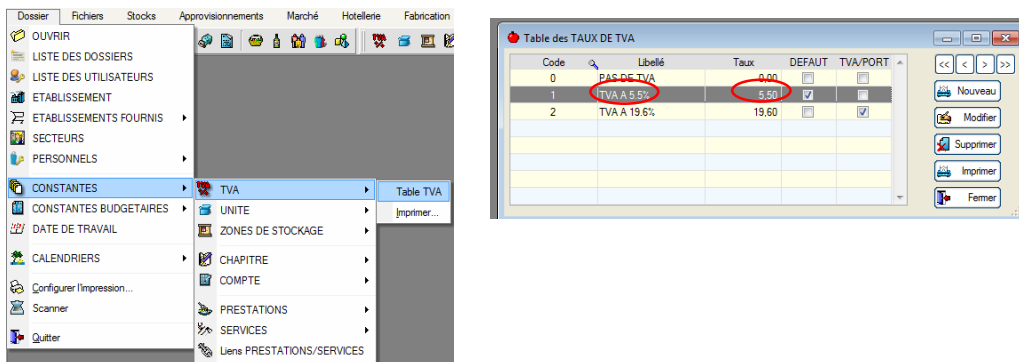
Dossier Fichiers Stocks Approvisionnements Marché Hotellerie Fabrication

OUVRIR
LISTE DES DOSSIERS
LISTE DES UTILISATEURS
ETABLISSEMENT
ETABLISSEMENTS FOURNIS
SECTEURS
PERSONNELS
CONSTANTES
CONSTANTES BUDGETAIRES
DATE DE TRAVAIL
CALENDRIERS
Configurer l'impression...
Scanner
Quitter

TVA
UNITE
ZONES DE STOCKAGE
CHAPITRE
COMPTE
PRESTATIONS
SERVICES
Liens PRESTATIONS/SERVICES

Table TVA
Imprimer...

Table des TAUX DE TVA

| Code | Libellé | Taux | DEFAUT | TVA/PORT |
|---|---|---|---|---|
| 0 | PAS DE TVA | 0,00 | ☐ | ☐ |
| 1 | TVA A 5.5% | 5,50 | ☑ | ☐ |
| 2 | TVA A 19.6% | 19,60 | ☐ | ☑ |

<< < > >>
Nouveau
Modifier
Supprimer
Imprimer
Fermer